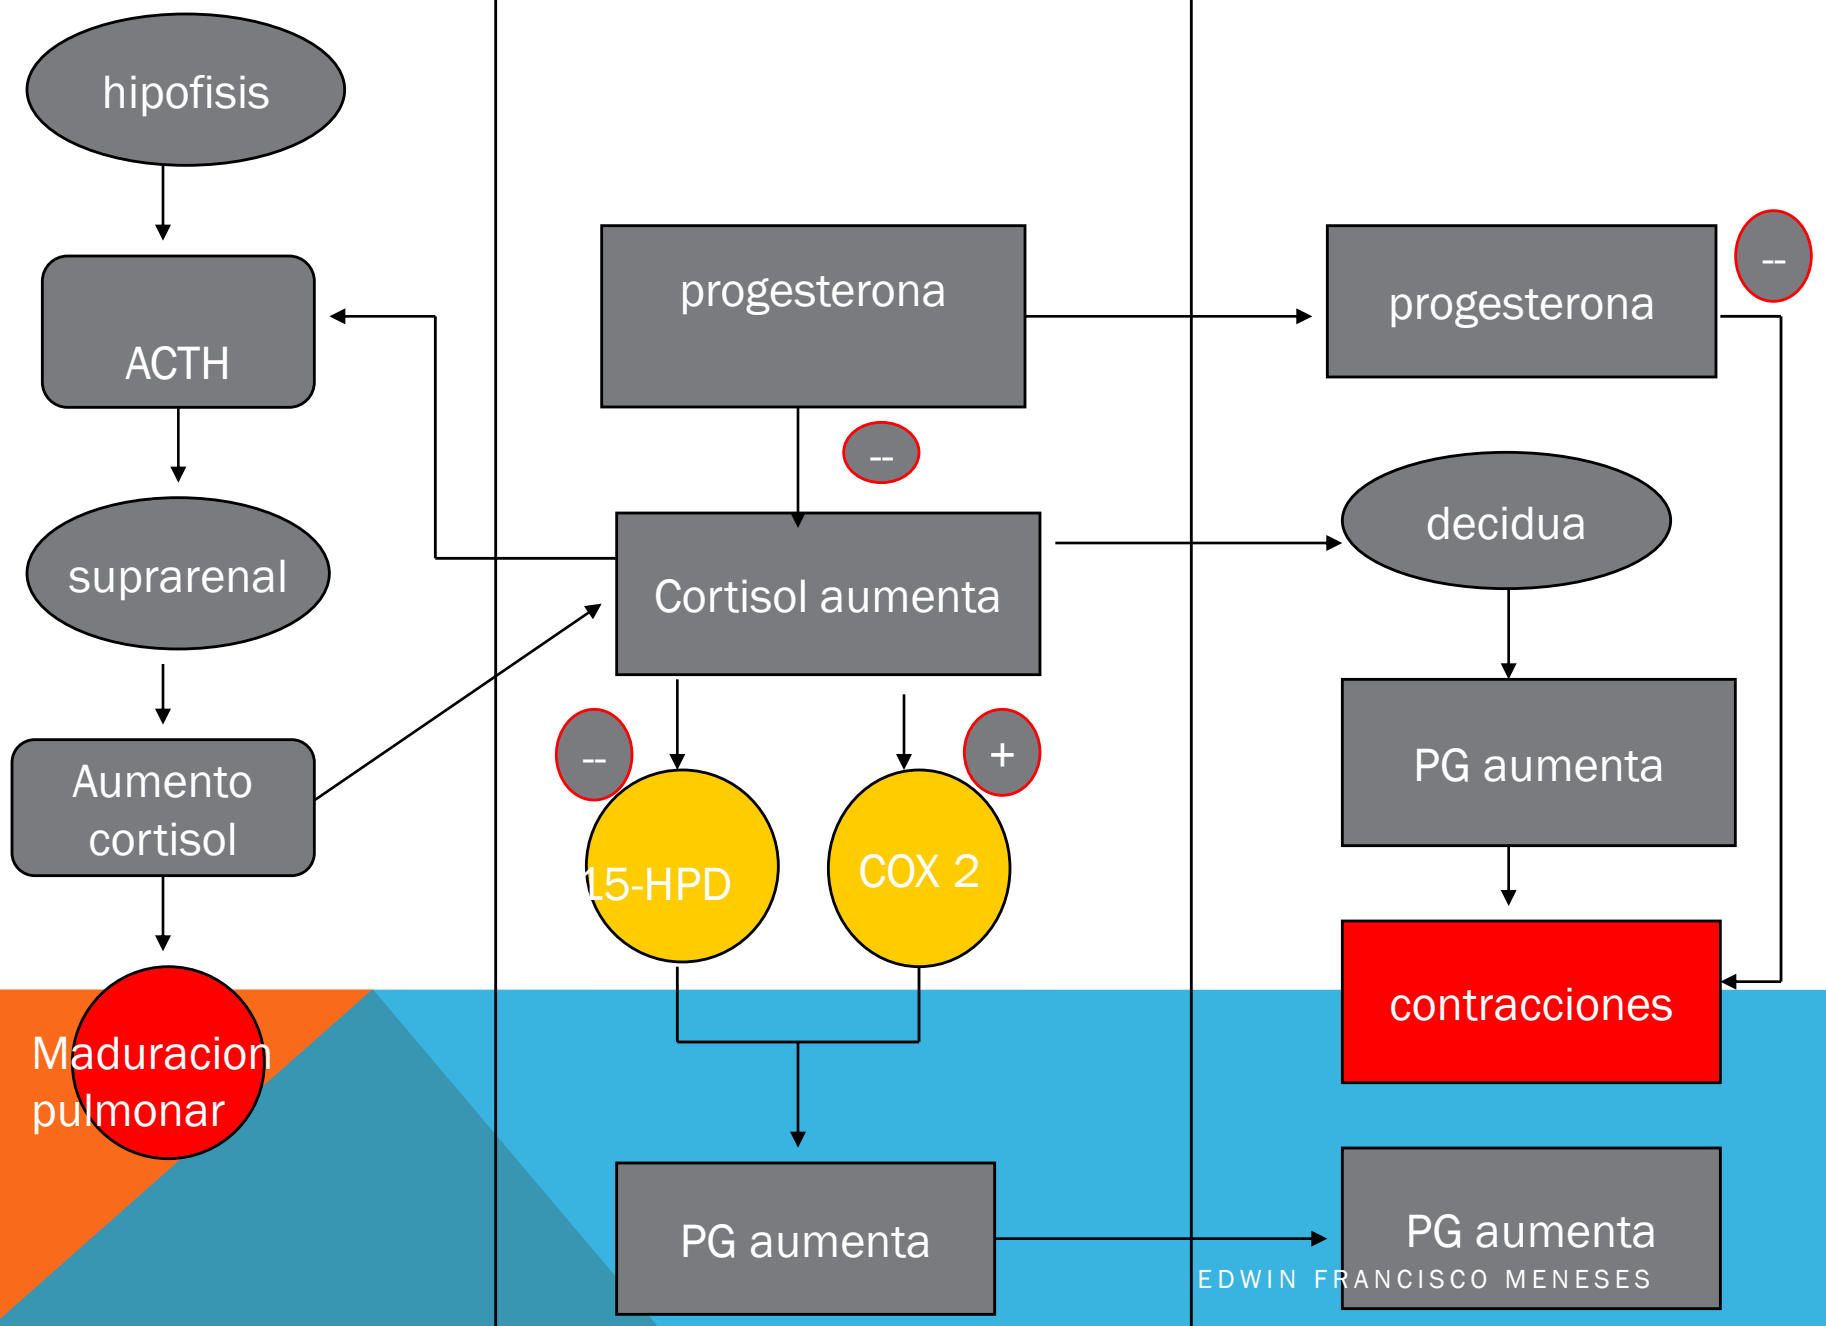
hipofisis

ACTH

suprarenal

Aumento cortisol

Maduracion pulmonar

progesterona

--

Cortisol aumenta

--

+

15-HPD

COX 2

PG aumenta

progesterona

--

decidua

PG aumenta

contracciones

PG aumenta

EDWIN FRANCISCO MENESES